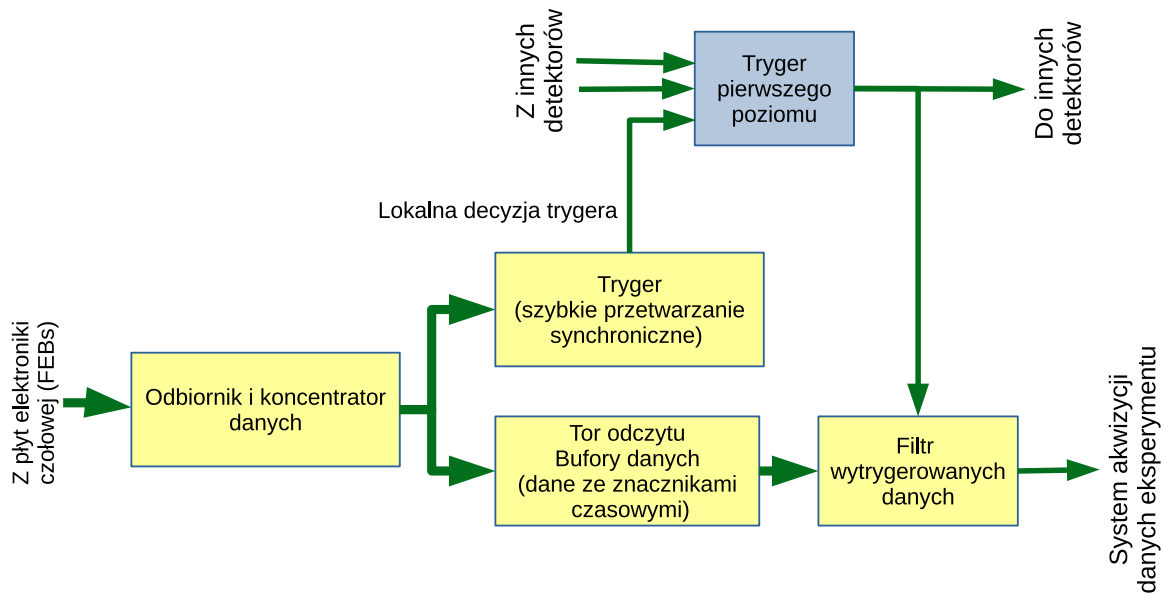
Z innych detektorów

Tryger pierwszego poziomu

Do innych detektorów

Lokalna decyzja trygera

Z płyt elektroniki czołowej (FEBs)

Odbiornik i koncentrator danych

Tryger (szybkie przetwarzanie synchroniczne)

Tor odczytu Bufory danych (dane ze znacznikami czasowymi)

Filtr wytrygerowanych danych

System akwizycji danych eksperymentu